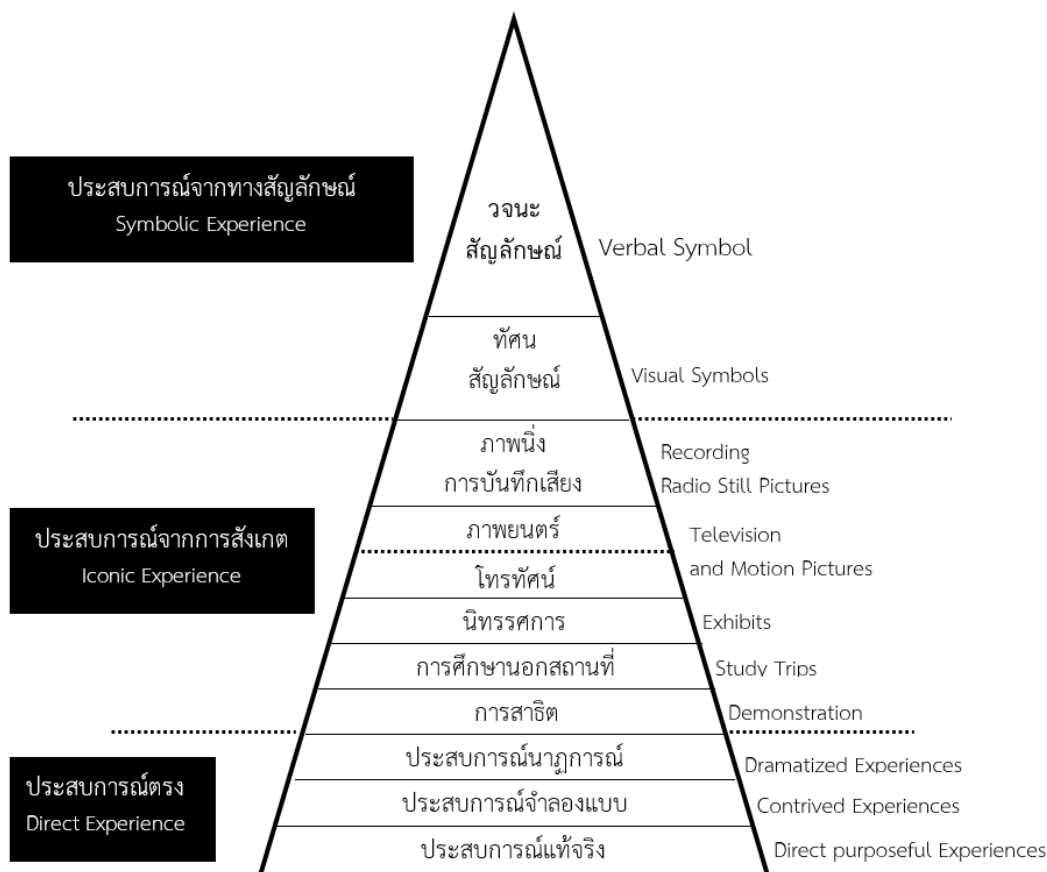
ประสบการณ์จากทางสัญลักษณ์
Symbolic Experience

วจนะ
สัญลักษณ์

Verbal Symbol

ทัศน
สัญลักษณ์

Visual Symbols

ภาพนิ่ง
การบันทึกเสียง

Recording
Radio Still Pictures

ประสบการณ์จากการสังเกต
Iconic Experience

ภาพยนตร์

Television
and Motion Pictures

โทรทัศน์

นิทรรศการ

Exhibits

การศึกษานอกสถานที่

Study Trips

การสาธิต

Demonstration

ประสบการณ์นาฏการณ์

Dramatized Experiences

ประสบการณ์ตรง
Direct Experience

ประสบการณ์จำลองแบบ

Contrived Experiences

ประสบการณ์แท้จริง

Direct purposeful Experiences